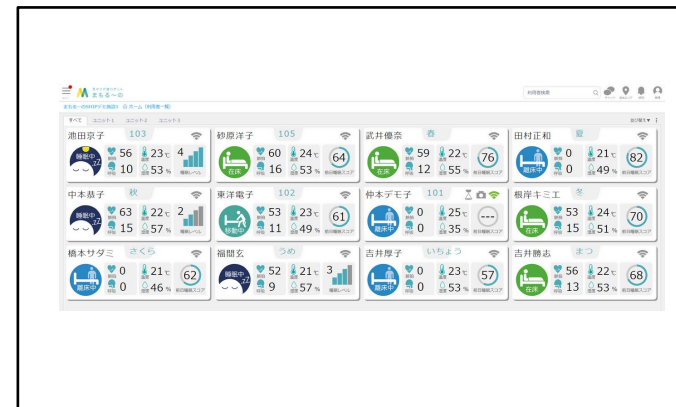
まもる〜の

利用者検索

すべて　ユニット1　ユニット2　ユニット3

池田京子 103
睡眠中
56
10
23℃
53%
4
睡眠レベル

砂原洋子 105
在床
60
16
24℃
53%
64
前日睡眠スコア

武井優奈 春
在床
59
12
22℃
55%
76
前日睡眠スコア

田村正和 夏
離床中
0
0
21℃
49%
82
前日睡眠スコア

中本恭子 秋
睡眠中
63
15
22℃
57%
2
睡眠レベル

東洋電子 102
移動中
53
11
23℃
49%
61
前日睡眠スコア

仲本デモ子 101
離床中
0
0
25℃
35%
---
前日睡眠スコア

根岸キミエ 冬
在床
53
15
24℃
51%
70
前日睡眠スコア

橋本サダミ さくら
離床中
0
0
21℃
46%
62
前日睡眠スコア

福間玄 うめ
睡眠中
52
9
21℃
57%
3
睡眠レベル

吉井厚子 いちょう
離床中
0
0
23℃
53%
57
前日睡眠スコア

吉井勝志 まつ
在床
56
13
22℃
53%
68
前日睡眠スコア